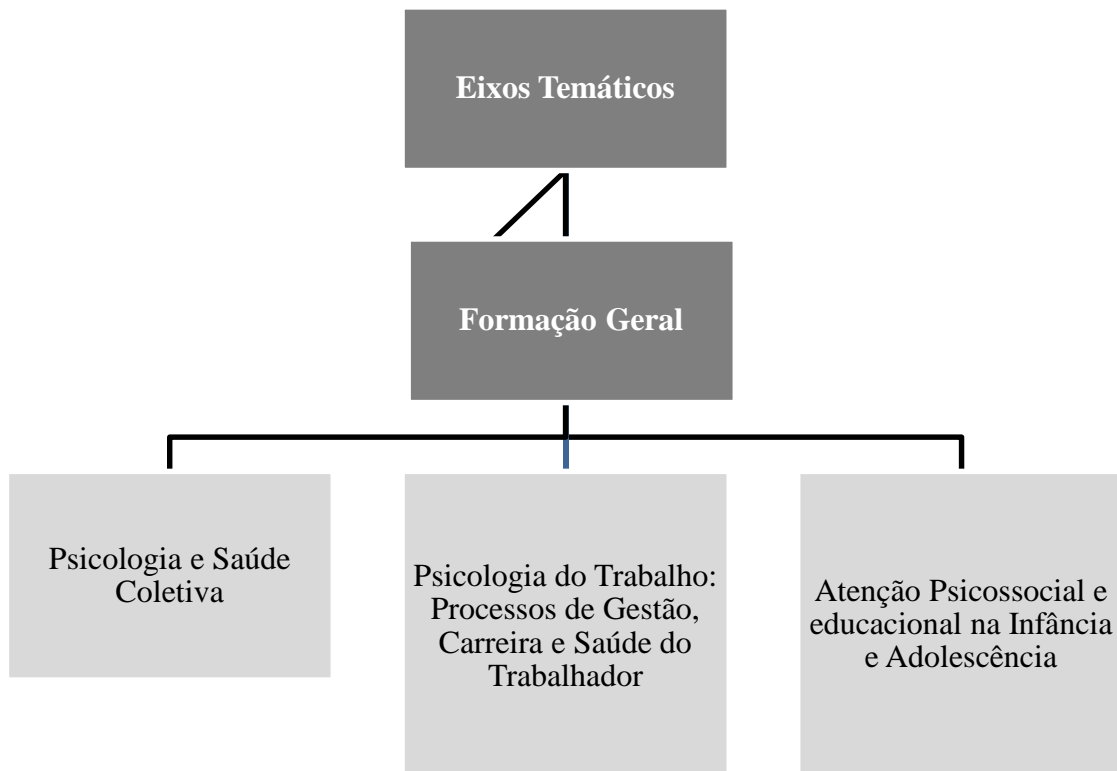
Eixos Temáticos

Formação Geral

Psicologia e Saúde Coletiva

Psicologia do Trabalho: Processos de Gestão, Carreira e Saúde do Trabalhador

Atenção Psicossocial e educacional na Infância e Adolescência